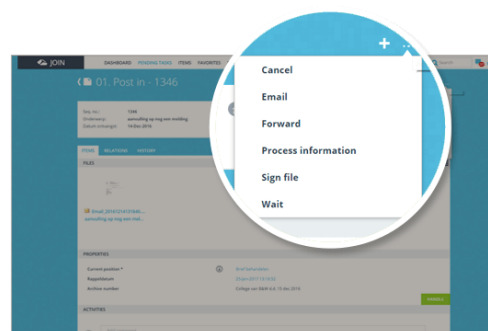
JOIN

DASHBOARD PENDING TASKS ITEMS FAVORITES

01. Post in - 1346

Reg. no: 1346
Onderwerp: aanvulling op oog een melding
Datum ontvangst: 14 Dec 2016

ITEMS RELATIONS HISTORY

FILES

Email_20161214125600...
aanvulling op oog een ind...

PROPERTIES

Current position *
Registratiedatum
Archive number

ACTIVITIES

Cancel

Email

Forward

Process information

Sign file

Wait